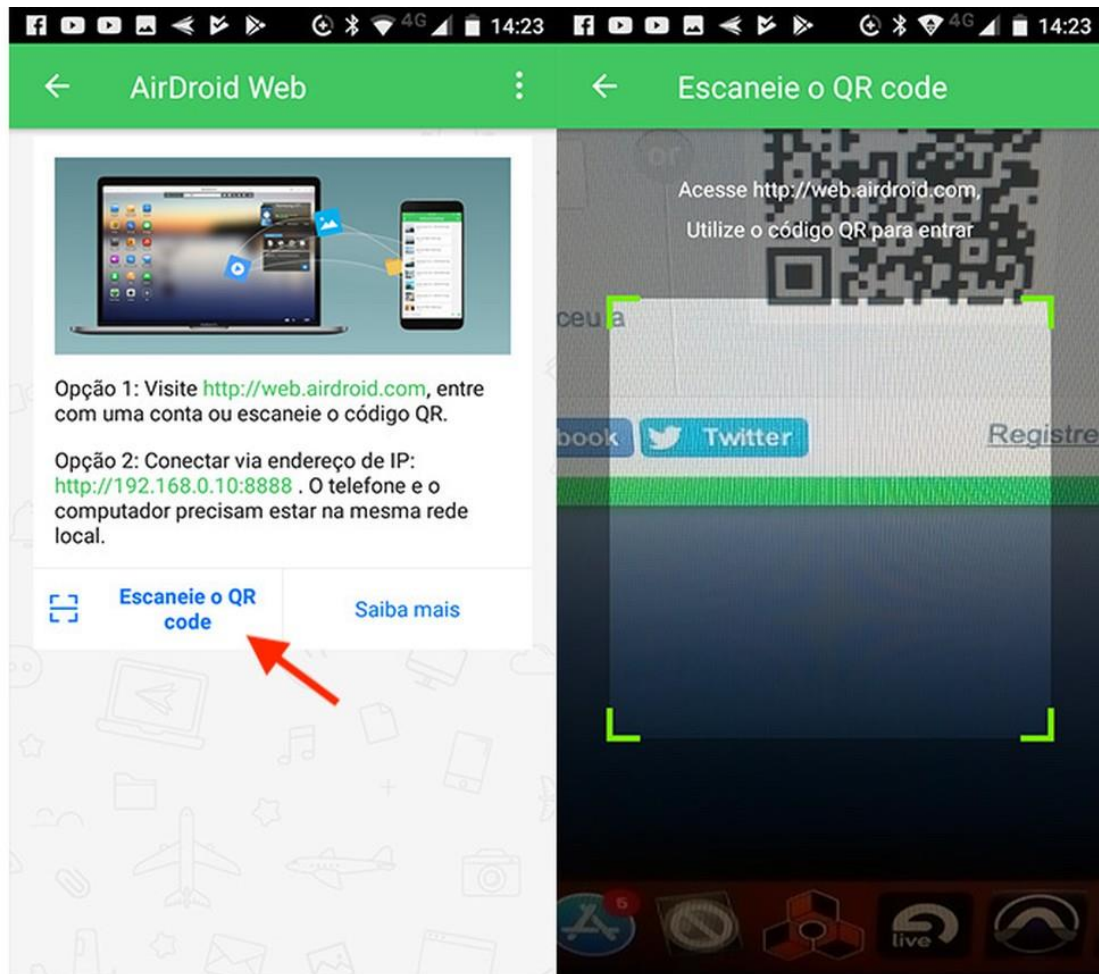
4G 14:23

AirDroid Web

Opção 1: Visite http://web.airdroid.com, entre com uma conta ou escaneie o código QR.

Opção 2: Conectar via endereço de IP: http://192.168.0.10:8888 . O telefone e o computador precisam estar na mesma rede local.

Escaneie o QR code

Saiba mais

4G 14:23

Escaneie o QR code

Acesse http://web.airdroid.com, Utilize o código QR para entrar

ceu a

book Twitter

Registre

6

live